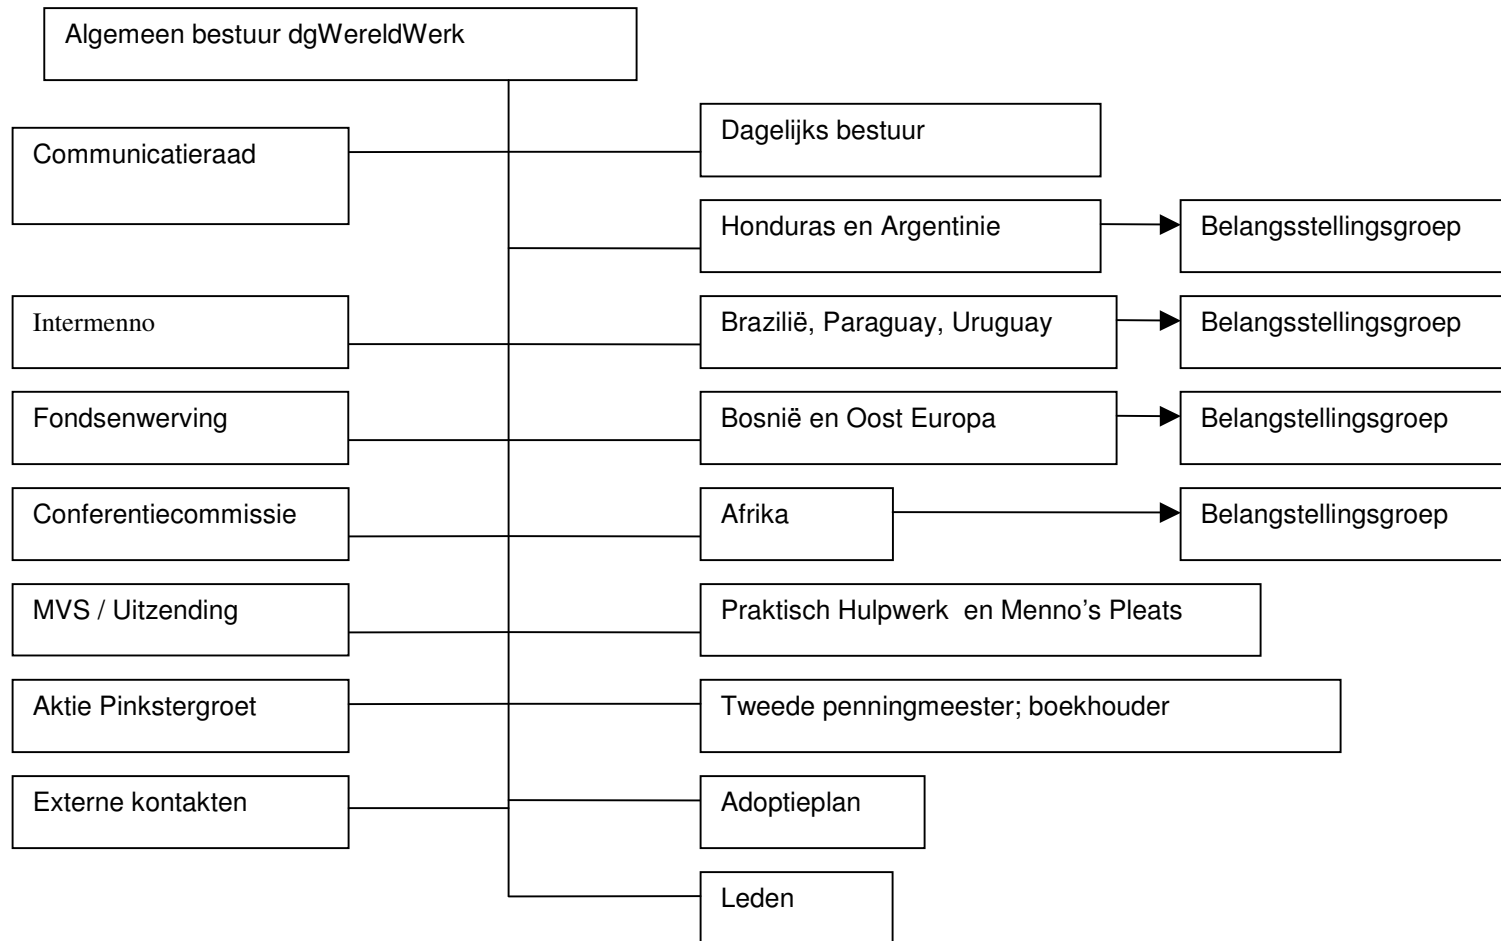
Algemeen bestuur dgWereldWerk

Communicatieraad

Dagelijks bestuur

Honduras en Argentinie

Belangsstellingsgroep

Intermenno

Brazilië, Paraguay, Uruguay

Belangsstellingsgroep

Fondsenwerving

Bosnië en Oost Europa

Belangstellingsgroep

Conferentiecommissie

Afrika

Belangstellingsgroep

MVS / Uitzending

Praktisch Hulpwerk en Menno's Pleats

Aktie Pinkstergroet

Tweede penningmeester; boekhouder

Externe kontakten

Adoptieplan

Leden